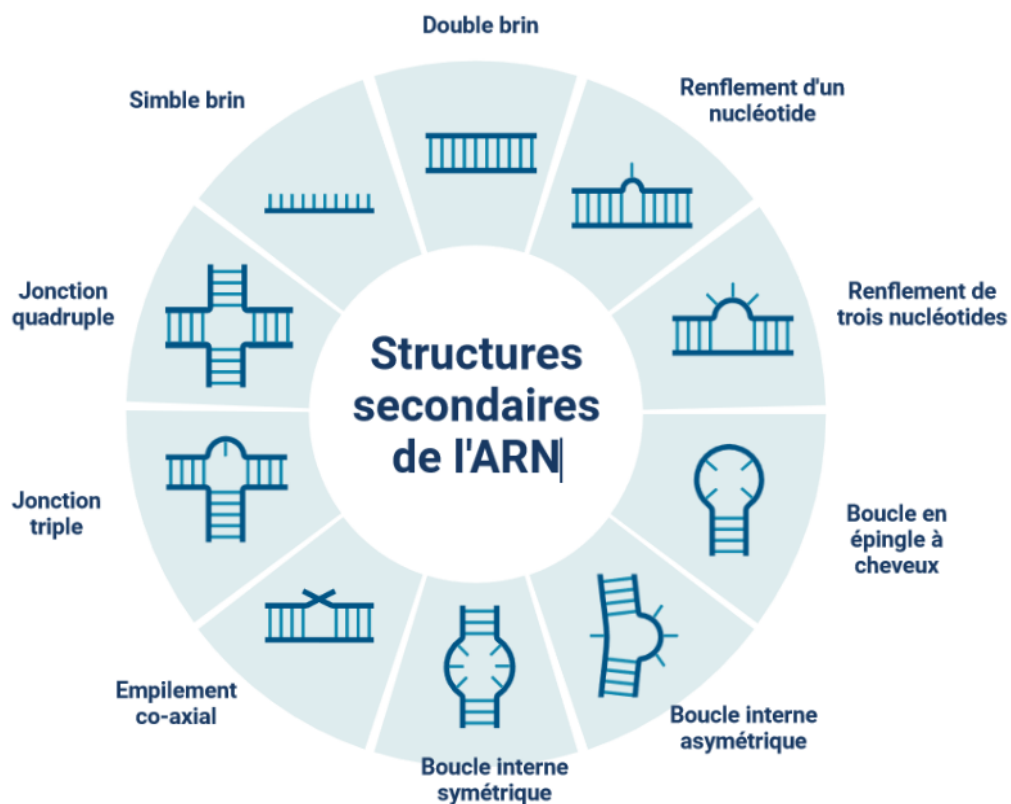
Structures secondaires de l'ARN

Double brin

Renflement d'un nucléotide

Renflement de trois nucléotides

Boucle en épingle à cheveux

Boucle interne asymétrique

Boucle interne symétrique

Empilement co-axial

Jonction triple

Jonction quadruple

Simble brin